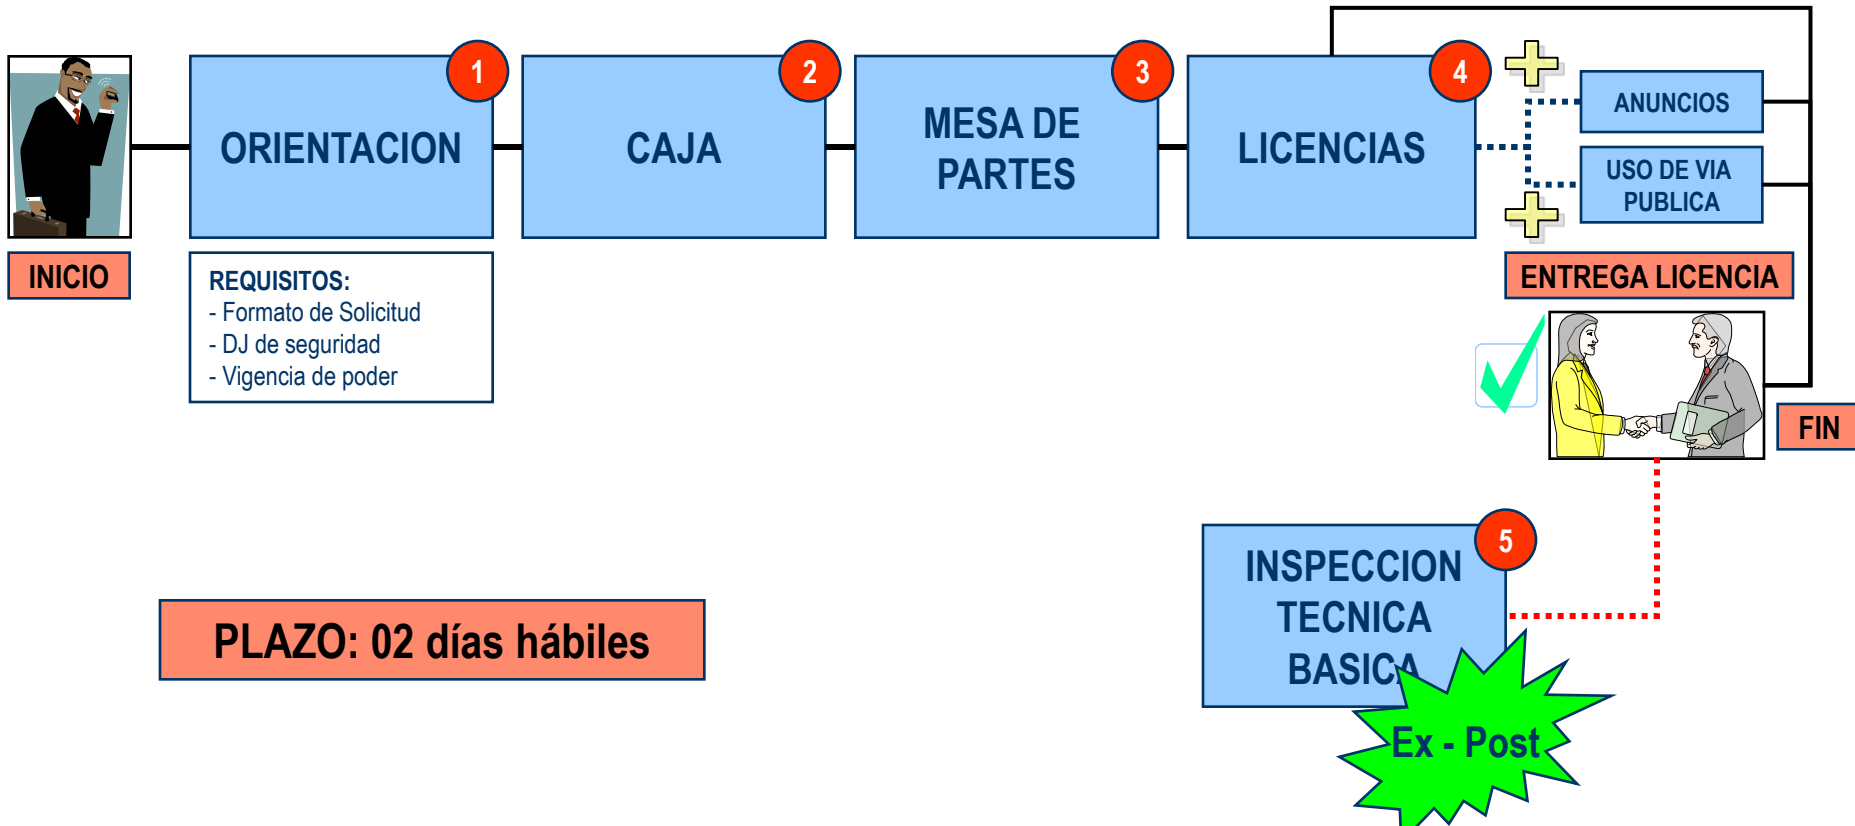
INICIO

1
ORIENTACION

2
CAJA

3
MESA DE PARTES

4
LICENCIAS

ANUNCIOS

USO DE VIA PUBLICA

ENTREGA LICENCIA

FIN

REQUISITOS:
- Formato de Solicitud
- DJ de seguridad
- Vigencia de poder

5
INSPECCION TECNICA BASICA

Ex - Post

PLAZO: 02 días hábiles